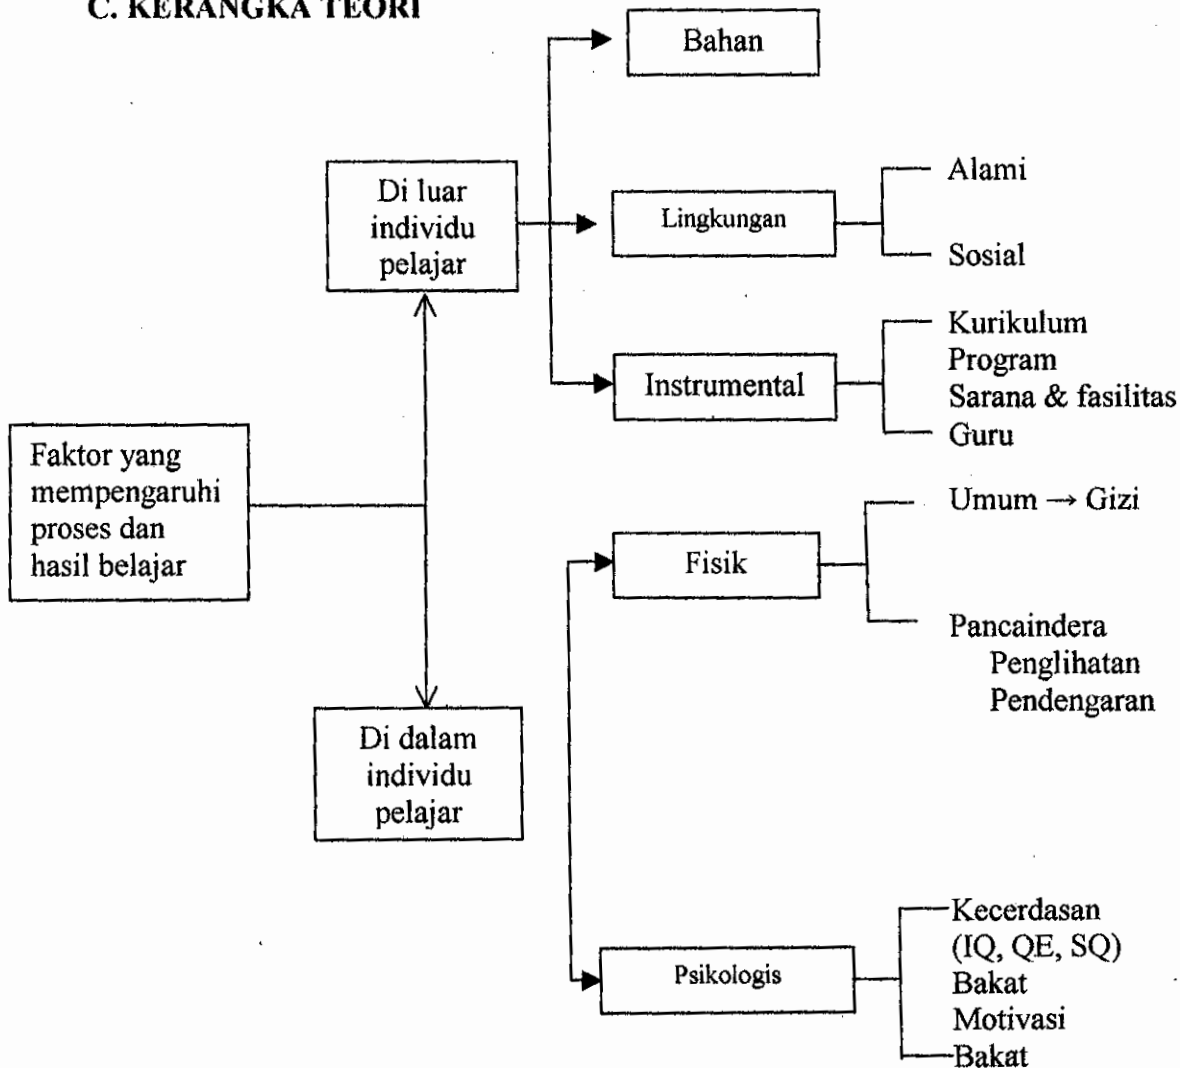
C. KERANGKA TEORI

Faktor yang mempengaruhi proses dan hasil belajar

Di luar individu pelajar

Bahan

Lingkungan

Alami

Sosial

Instrumental

Kurikulum
Program
Sarana & fasilitas
Guru

Di dalam individu pelajar

Fisik

Umum → Gizi

Pancaindera
Penglihatan
Pendengaran

Psikologis

Kecerdasan (IQ, QE, SQ)
Bakat
Motivasi
Bakat